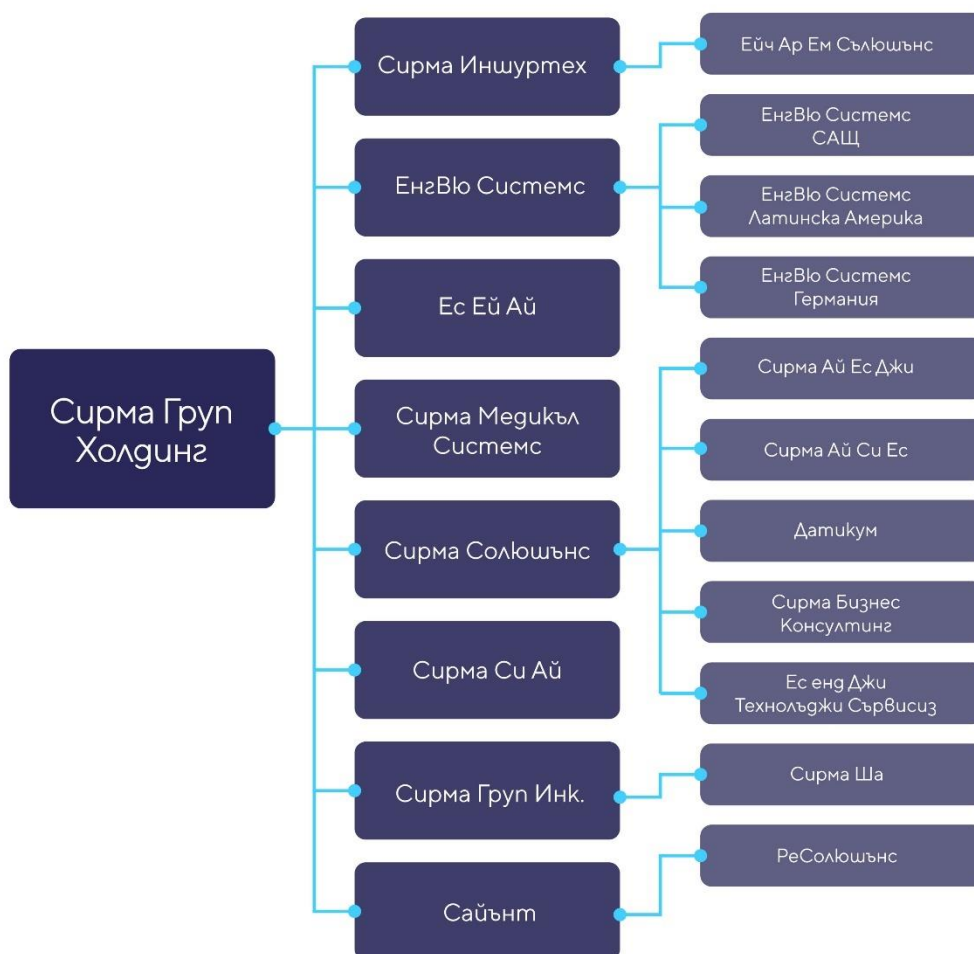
Сирма Груп Холдинг

Сирма Иншуртех

Ейч Ар Ем Сълюшънс

ЕнгВю Системс

ЕнгВю Системс САЩ

ЕнгВю Системс Латинска Америка

ЕнгВю Системс Германия

Ес Ей Ай

Сирма Медикъл Системс

Сирма Солюшънс

Сирма Ай Ес Джи

Сирма Ай Си Ес

Датикум

Сирма Бизнес Консултинг

Ес енд Джи Технолъджи Сървисиз

Сирма Си Ай

Сирма Груп Инк.

Сирма Ша

Сайънт

РеСолюшънс